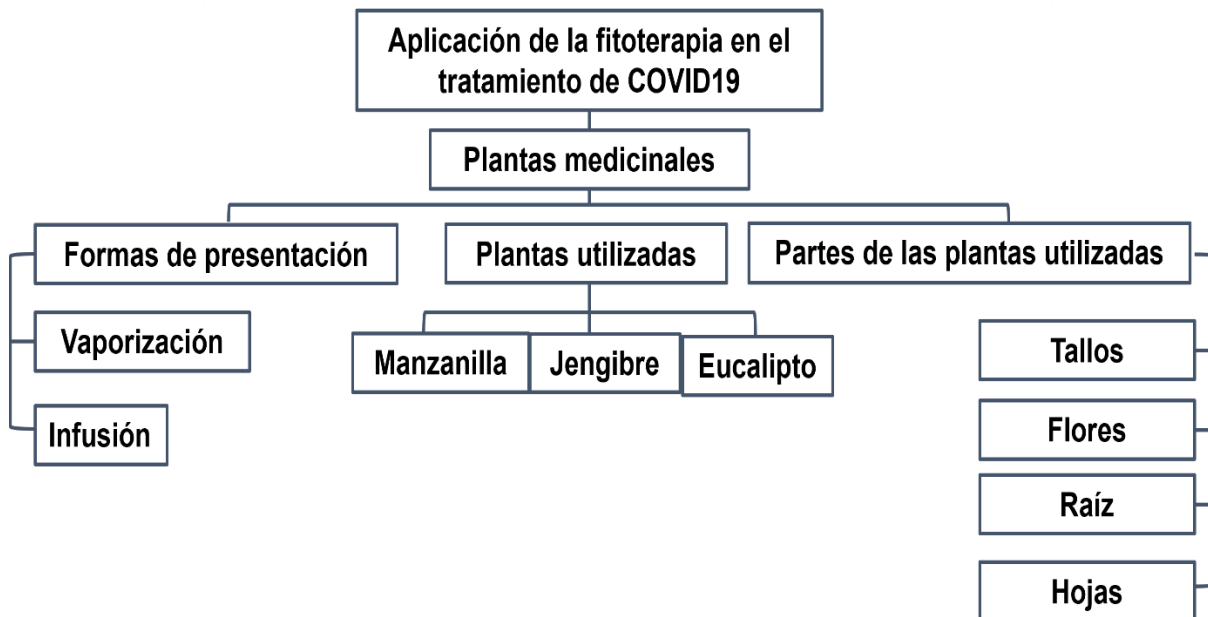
Aplicación de la fitoterapia en el tratamiento de COVID19

Plantas medicinales

Formas de presentación

Vaporización

Infusión

Plantas utilizadas

Manzanilla

Jengibre

Eucalipto

Partes de las plantas utilizadas

Tallos

Flores

Raíz

Hojas